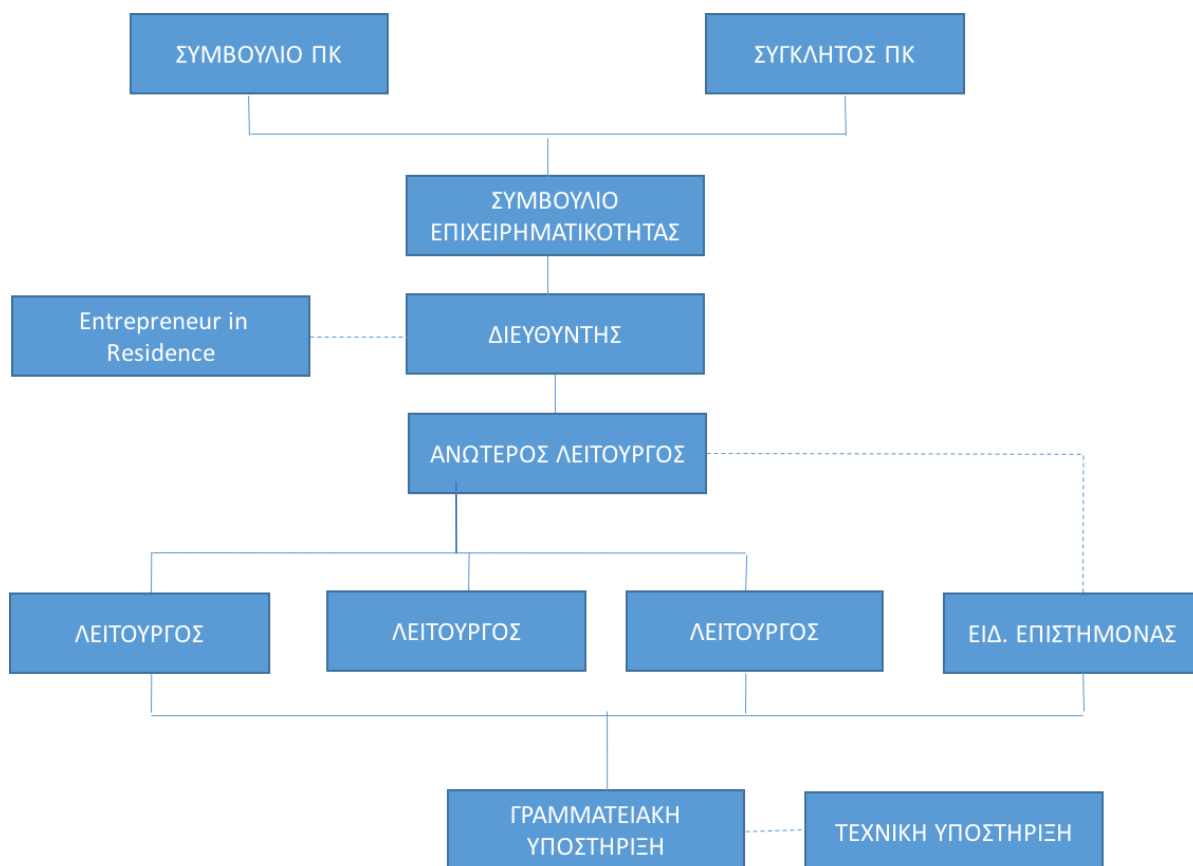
ΣΥΜΒΟΥΛΙΟ ΠΚ

ΣΥΓΚΛΗΤΟΣ ΠΚ

ΣΥΜΒΟΥΛΙΟ ΕΠΙΧΕΙΡΗΜΑΤΙΚΟΤΗΤΑΣ

Entrepreneur in Residence

ΔΙΕΥΘΥΝΤΗΣ

ΑΝΩΤΕΡΟΣ ΛΕΙΤΟΥΡΓΟΣ

ΛΕΙΤΟΥΡΓΟΣ

ΛΕΙΤΟΥΡΓΟΣ

ΛΕΙΤΟΥΡΓΟΣ

ΕΙΔ. ΕΠΙΣΤΗΜΟΝΑΣ

ΓΡΑΜΜΑΤΕΙΑΚΗ ΥΠΟΣΤΗΡΙΞΗ

ΤΕΧΝΙΚΗ ΥΠΟΣΤΗΡΙΞΗ